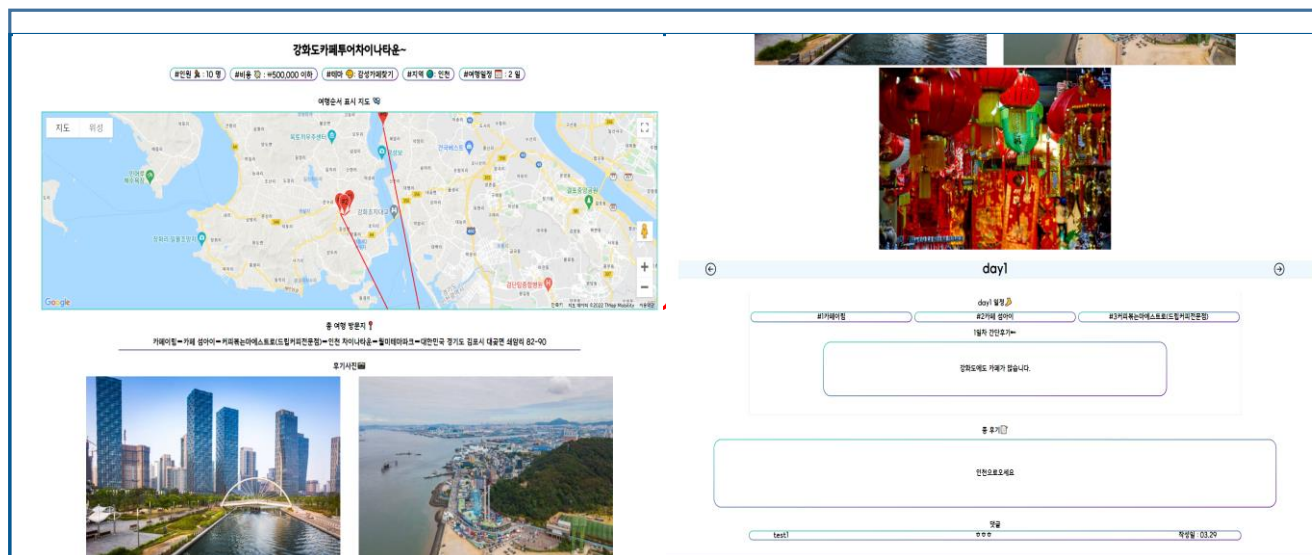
강화도카페투어차이나타운~

#인원 : 10 명 #비용 : ₩500,000 이하 #테마 : 감성카페찾기 #지역 : 인천 #여행일정 : 2 일

여행순서 표시 지도

지도 위성

Google

총 여행 방문지

카페이팅⇒카페 섬아이⇒커피볶는마에스트로(드립커피전문점)⇒인천 차이나타운⇒월미테마파크⇒대한민국 경기도 김포시 대곶면 쇄암리 82-90

후기사진

day1

day1 일정

#1카페이팅 #2카페 섬아이 #3커피볶는마에스트로(드립커피전문점)

1일차 간단후기

강화도에도 카페가 많습니다.

총 후기

인천으로오세요

댓글

test1 ㅎㅎㅎ 작성일 : 03.29